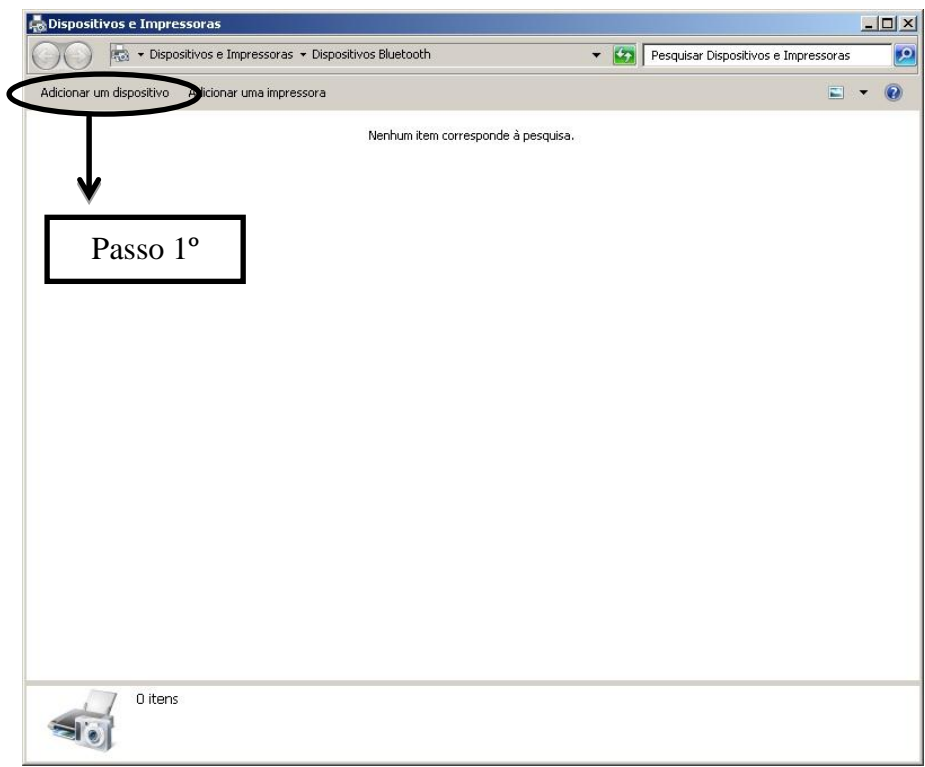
Dispositivos e Impressoras

Dispositivos e Impressoras ▸ Dispositivos Bluetooth

Pesquisar Dispositivos e Impressoras

Adicionar um dispositivo Adicionar uma impressora

Nenhum item corresponde à pesquisa.

Passo 1º

0 itens